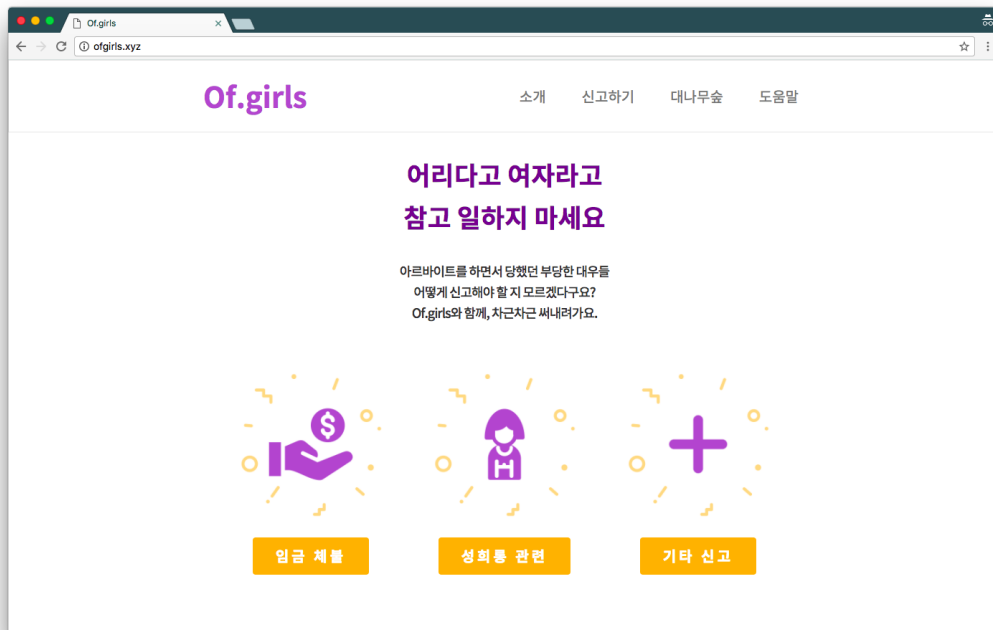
Of.girls

ofgirls.xyz

Of.girls

소개 신고하기 대나무숲 도움말

어리다고 여자라고
참고 일하지 마세요

아르바이트를 하면서 당했던 부당한 대우들
어떻게 신고해야 할 지 모르겠다구요?
Of.girls와 함께, 차근차근 써내려가요.

$

H

임금 체불

성희롱 관련

기타 신고